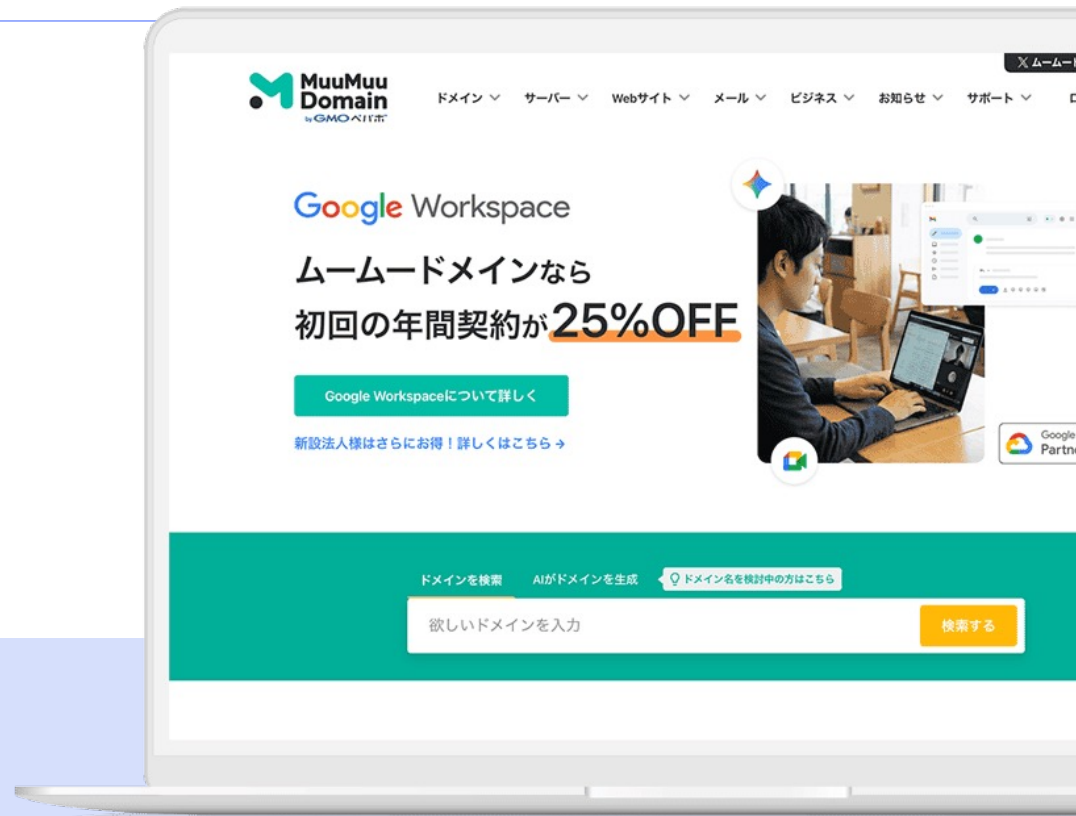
X ムームー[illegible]

MuuMuu Domain by GMOペパボ

ドメイン　サーバー　Webサイト　メール　ビジネス　お知らせ　サポート　ロ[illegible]

Google Workspace

ムームードメインなら
初回の年間契約が25%OFF

Google Workspaceについて詳しく

新設法人様はさらにお得！詳しくはこちら →

Google Partn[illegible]

ドメインを検索　AIがドメインを生成　ドメイン名を検討中の方はこちら

欲しいドメインを入力

検索する